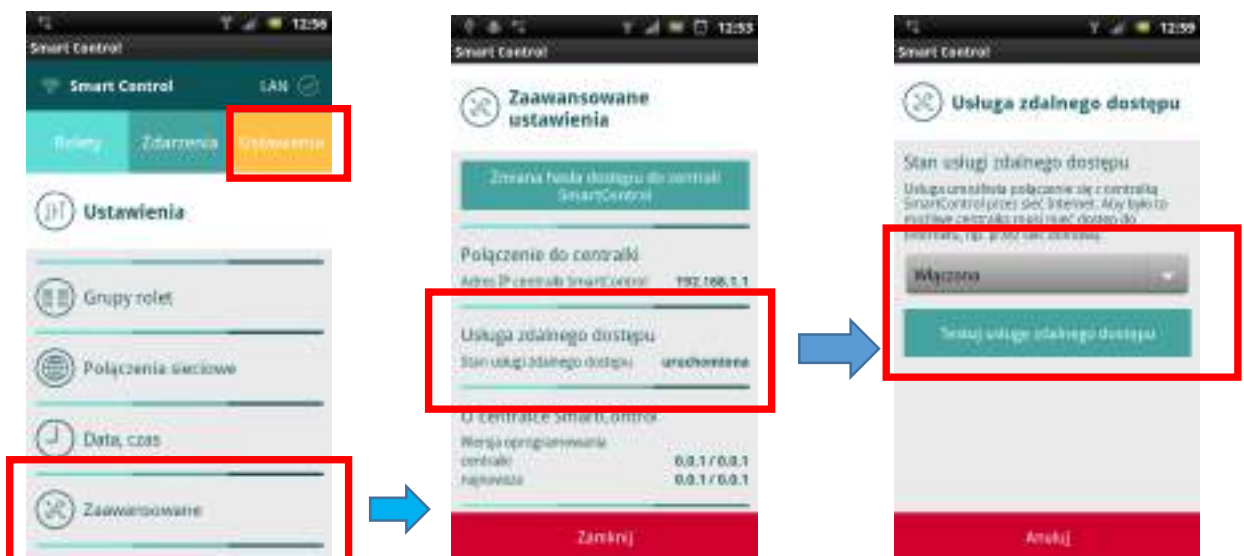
12:56

Smart Control

Smart Control

LAN

Rolety

Zdarzenia

Ustawienia

Ustawienia

Grupy rolet

Połączenia sieciowe

Data, czas

Zaawansowane

12:53

Smart Control

Zaawansowane ustawienia

Zmiana hasła dostępu do centralki SmartControl

Połączenie do centralki

Adres IP centralki SmartControl 192.168.1.1

Usługa zdalnego dostępu

Stan usługi zdalnego dostępu uruchomiona

O centralce SmartControl

Wersja oprogramowania centralki 0.0.1 / 0.0.1

najnowsza 0.0.1 / 0.0.1

Zamknij

12:59

Smart Control

Usługa zdalnego dostępu

Stan usługi zdalnego dostępu

Usługa umożliwia połączenie się z centralką SmartControl przez sieć Internet. Aby było to możliwe centralka musi mieć dostęp do Internetu, np. przez sieć domową.

Włączona

Testuj usługę zdalnego dostępu

Anuluj